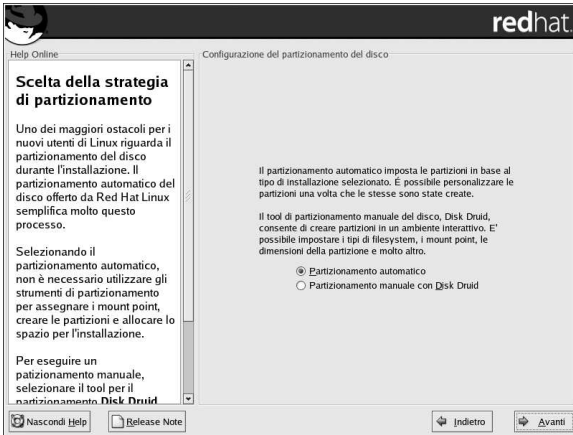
redhat.

Help Online

Scelta della strategia di partizionamento

Uno dei maggiori ostacoli per i nuovi utenti di Linux riguarda il partizionamento del disco durante l'installazione. Il partizionamento automatico del disco offerto da Red Hat Linux semplifica molto questo processo.

Selezionando il partizionamento automatico, non è necessario utilizzare gli strumenti di partizionamento per assegnare i mount point, creare le partizioni e allocare lo spazio per l'installazione.

Per eseguire un patizionamento manuale, selezionare il tool per il partizionamento Disk Druid

Configurazione del partizionamento del disco

Il partizionamento automatico imposta le partizioni in base al tipo di installazione selezionato. É possibile personalizzare le partizioni una volta che le stesse sono state create.

Il tool di partizionamento manuale del disco, Disk Druid, consente di creare partizioni in un ambiente interattivo. E' possibile impostare i tipi di filesystem, i mount point, le dimensioni della partizione e molto altro.

Partizionamento automatico

Partizionamento manuale con Disk Druid

Nascondi Help

Release Note

Indietro

Avanti